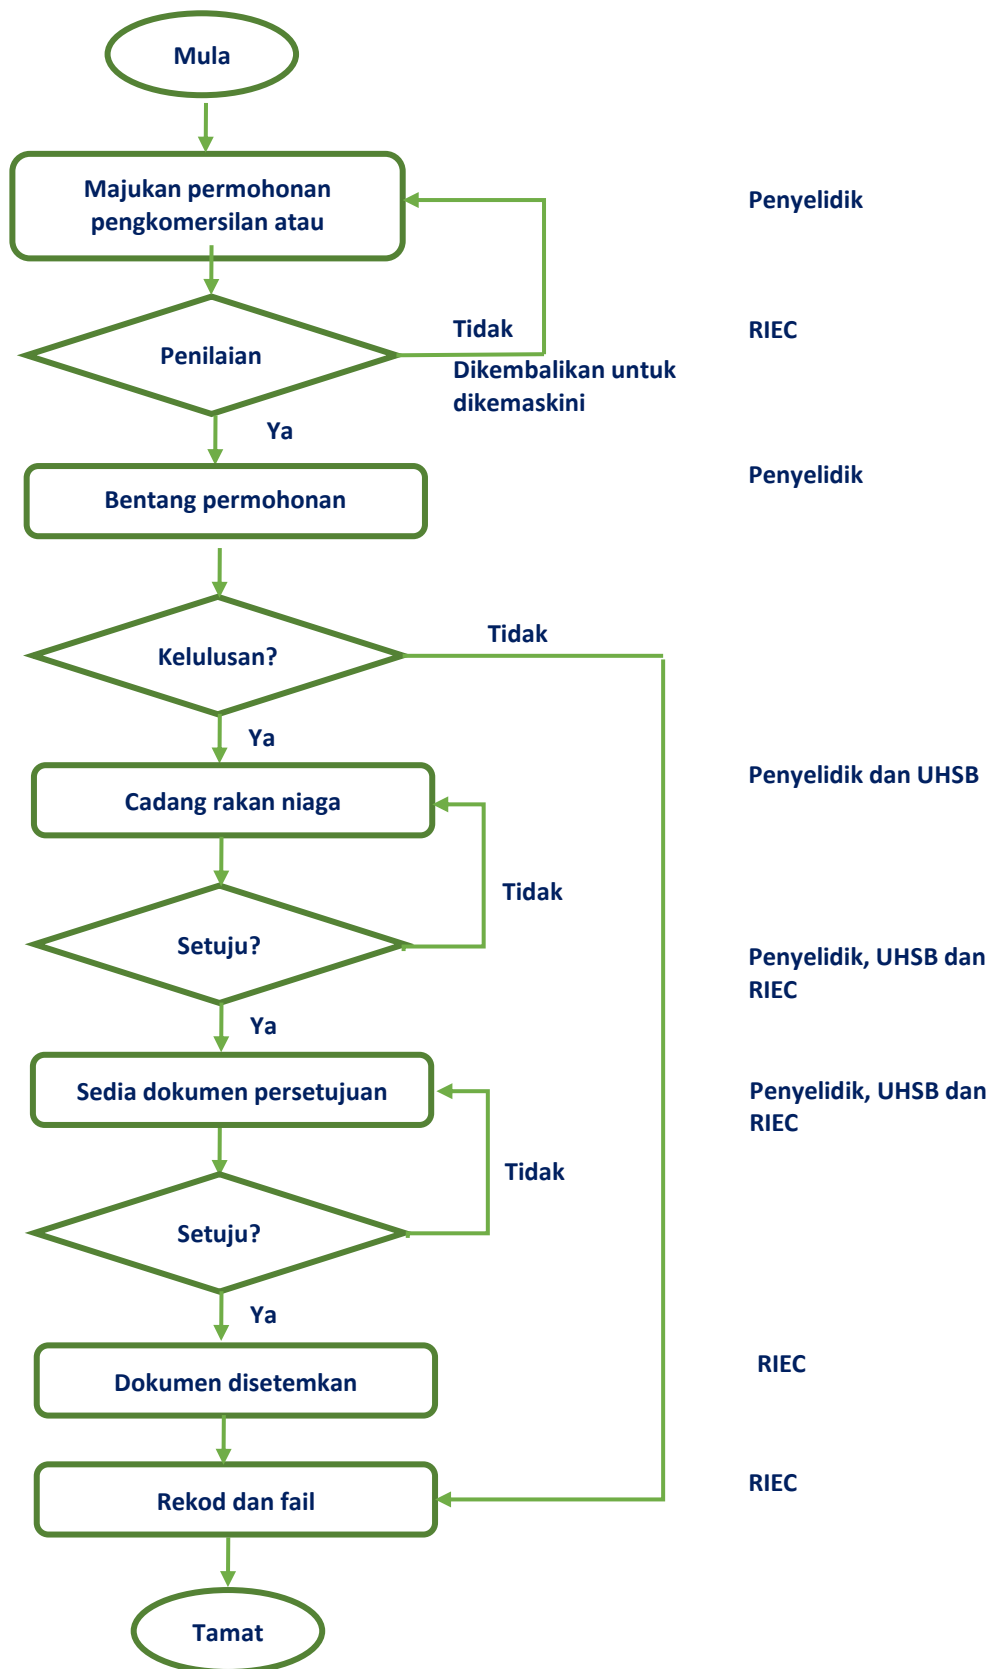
Mula

Majukan permohonan pengkomersilan atau

Penyelidik

Penilaian

Tidak

RIEC

Dikembalikan untuk dikemaskini

Ya

Bentang permohonan

Penyelidik

Kelulusan?

Tidak

Ya

Cadang rakan niaga

Penyelidik dan UHSB

Tidak

Setuju?

Penyelidik, UHSB dan RIEC

Ya

Sedia dokumen persetujuan

Penyelidik, UHSB dan RIEC

Tidak

Setuju?

Ya

Dokumen disetemkan

RIEC

Rekod dan fail

RIEC

Tamat